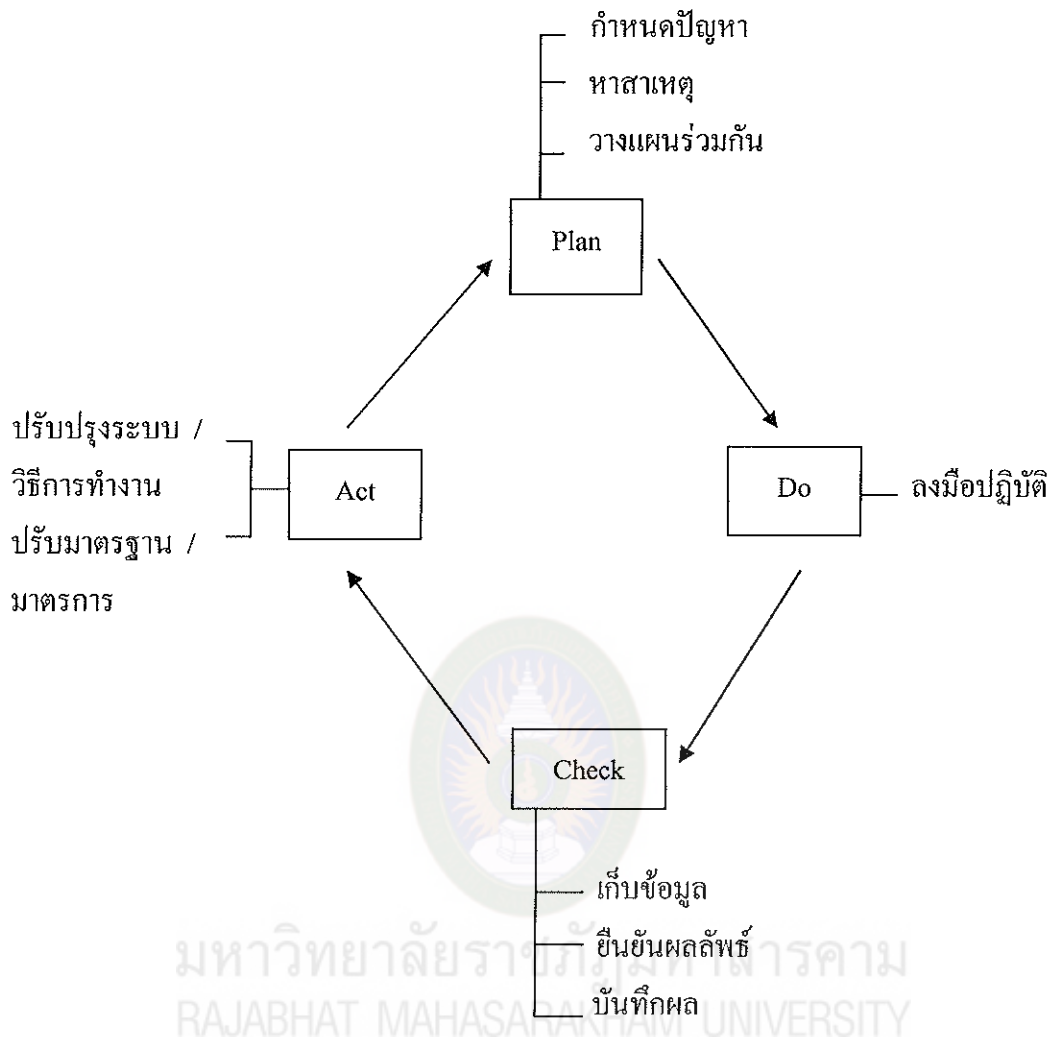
กำหนดปัญหา
หาสาเหตุ
วางแผนร่วมกัน

Plan

ปรับปรุงระบบ / วิธีการทำงาน
ปรับมาตรฐาน / มาตรการ

Act

Do

ลงมือปฏิบัติ

Check

เก็บข้อมูล
ยืนยันผลลัพธ์
บันทึกผล

มหาวิทยาลัยราชภัฏมหาสารคาม
RAJABHAT MAHASARAKHAM UNIVERSITY